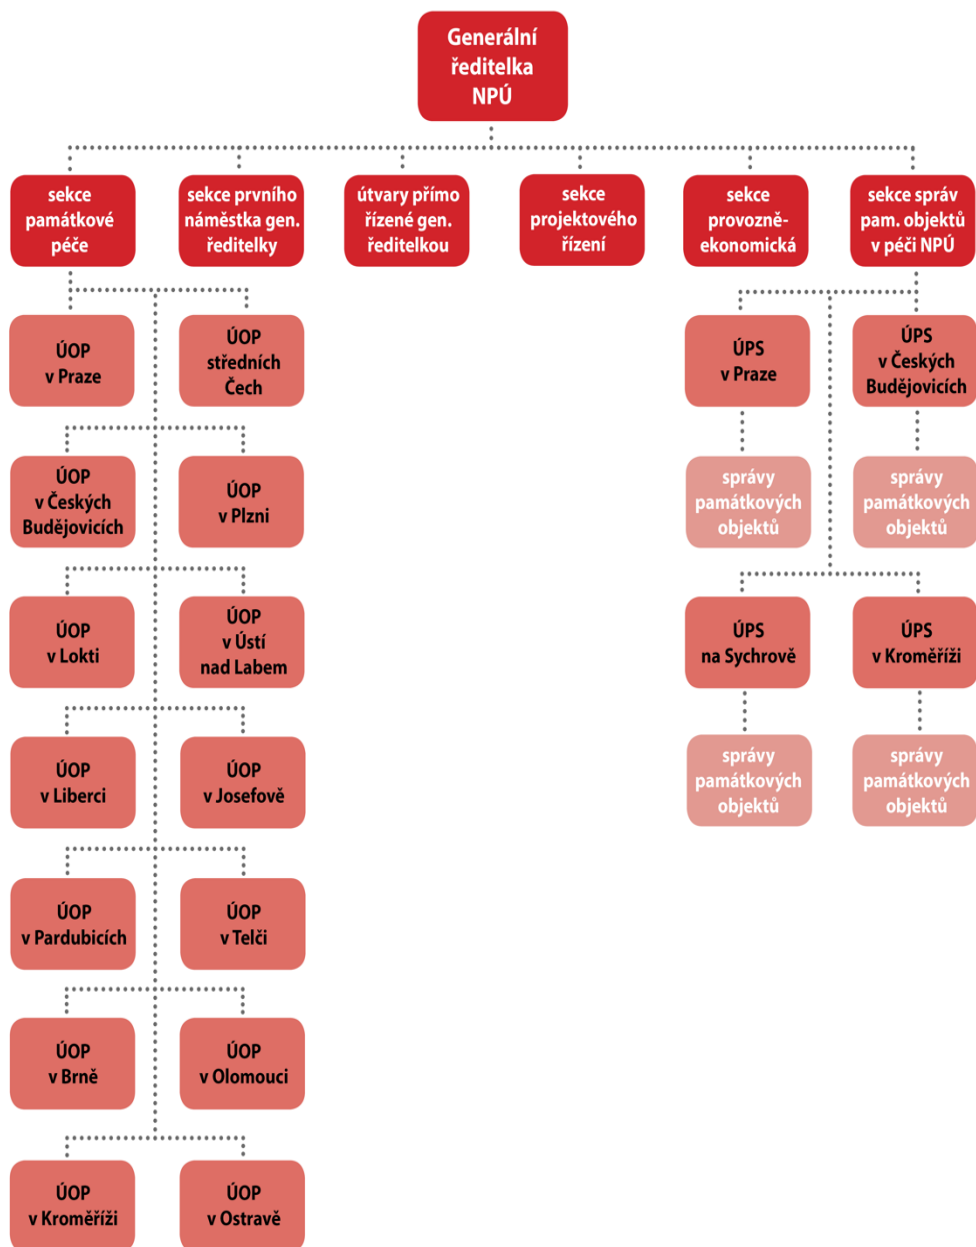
Generální ředitelka NPÚ

sekce památkové péče

sekce prvního náměstka gen. ředitelky

útvary přímo řízené gen. ředitelkou

sekce projektového řízení

sekce provozně-ekonomická

sekce správ pam. objektů v péči NPÚ

ÚOP v Praze

ÚOP středních Čech

ÚOP v Českých Budějovicích

ÚOP v Plzni

ÚOP v Lokti

ÚOP v Ústí nad Labem

ÚOP v Liberci

ÚOP v Josefově

ÚOP v Pardubicích

ÚOP v Telči

ÚOP v Brně

ÚOP v Olomouci

ÚOP v Kroměříži

ÚOP v Ostravě

ÚPS v Praze

správy památkových objektů

ÚPS v Českých Budějovicích

správy památkových objektů

ÚPS na Sychrově

správy památkových objektů

ÚPS v Kroměříži

správy památkových objektů